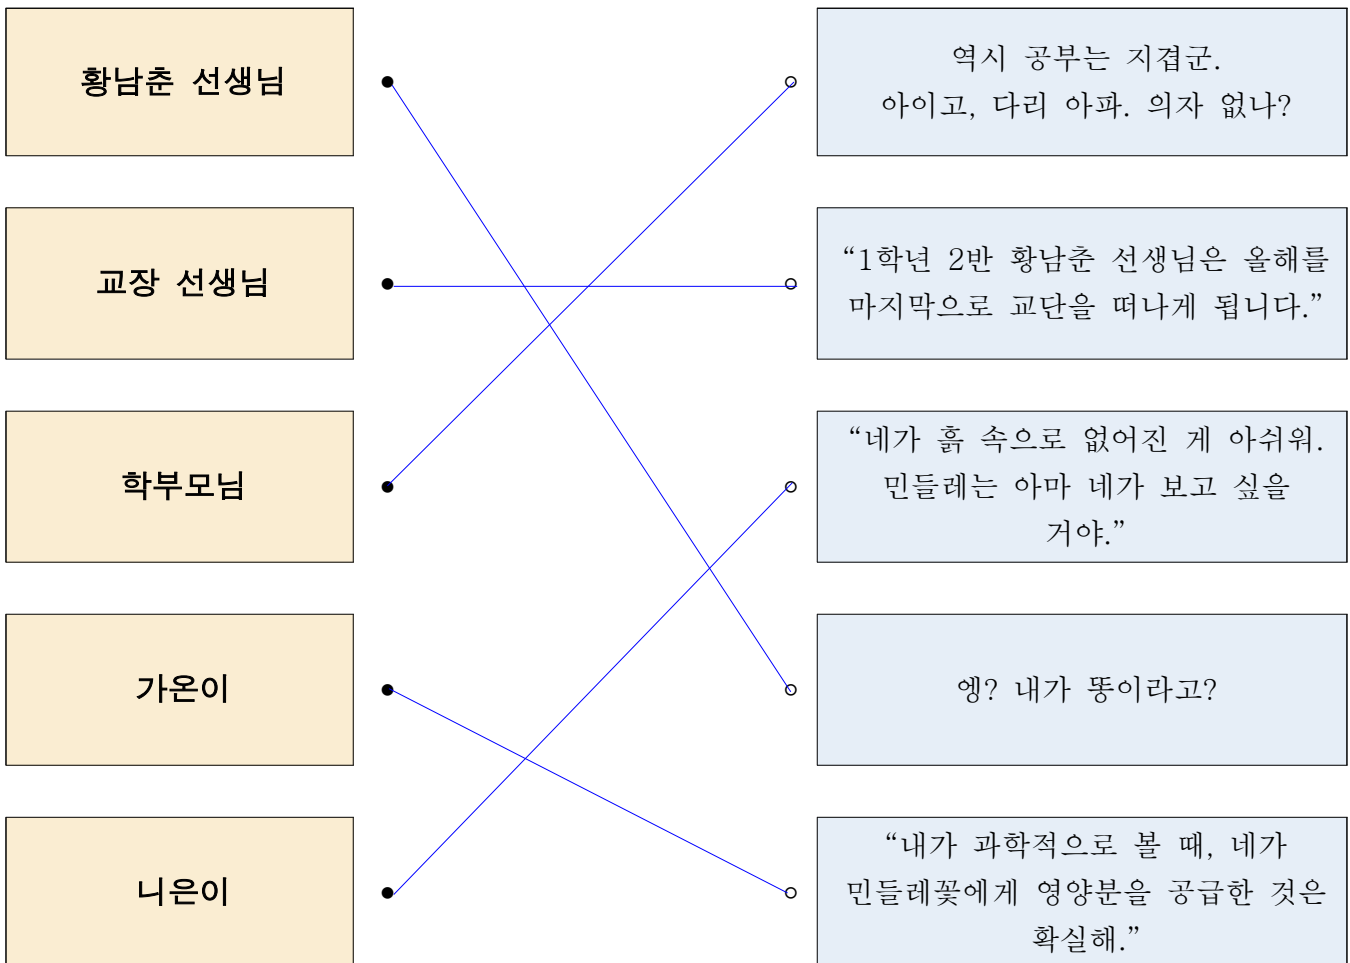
황남춘 선생님

교장 선생님

학부모님

가온이

니은이

역시 공부는 지겹군.
아이고, 다리 아파. 의자 없나?

“1학년 2반 황남춘 선생님은 올해를 마지막으로 교단을 떠나게 됩니다.”

“네가 흙 속으로 없어진 게 아쉬워. 민들레는 아마 네가 보고 싶을 거야.”

엥? 내가 똥이라고?

“내가 과학적으로 볼 때, 네가 민들레꽃에게 영양분을 공급한 것은 확실해.”